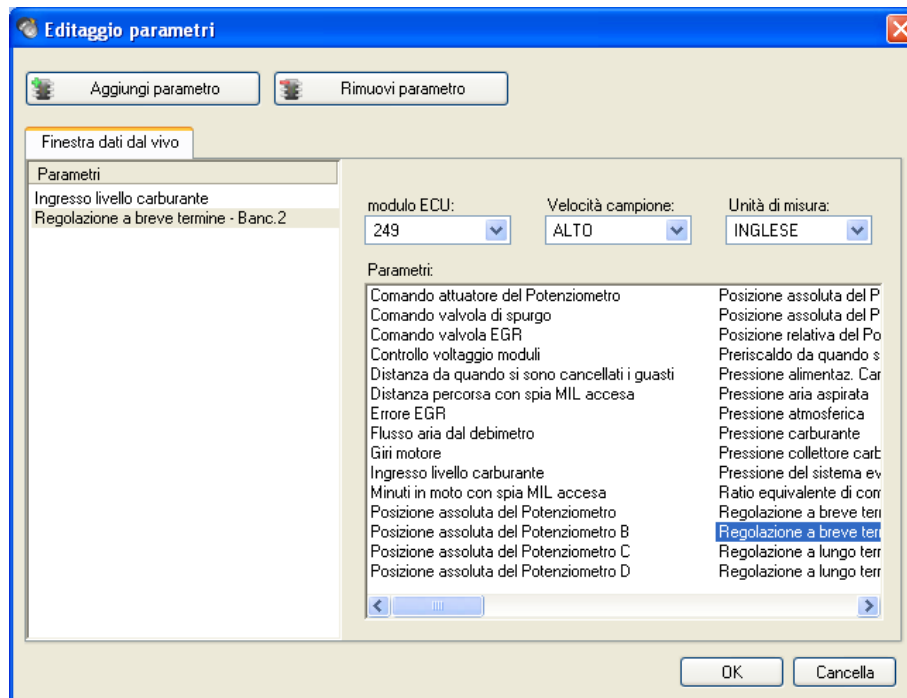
Editaggio parametri

Aggiungi parametro

Rimuovi parametro

Finestra dati dal vivo

Parametri
Ingresso livello carburante
Regolazione a breve termine - Banc.2

modulo ECU:
249

Velocità campione:
ALTO

Unità di misura:
INGLESE

Parametri:

Comando attuatore del Potenziometro
Comando valvola di spurgo
Comando valvola EGR
Controllo voltaggio moduli
Distanza da quando si sono cancellati i guasti
Distanza percorsa con spia MIL accesa
Errore EGR
Flusso aria dal debimetro
Giri motore
Ingresso livello carburante
Minuti in moto con spia MIL accesa
Posizione assoluta del Potenziometro
Posizione assoluta del Potenziometro B
Posizione assoluta del Potenziometro C
Posizione assoluta del Potenziometro D

Posizione assoluta del P
Posizione assoluta del P
Posizione relativa del Po
Preriscaldo da quando s
Pressione alimentaz. Car
Pressione aria aspirata
Pressione atmosferica
Pressione carburante
Pressione collettore carb
Pressione del sistema ev
Ratio equivalente di com
Regolazione a breve terı
Regolazione a breve terı
Regolazione a lungo terr
Regolazione a lungo terr

OK

Cancella